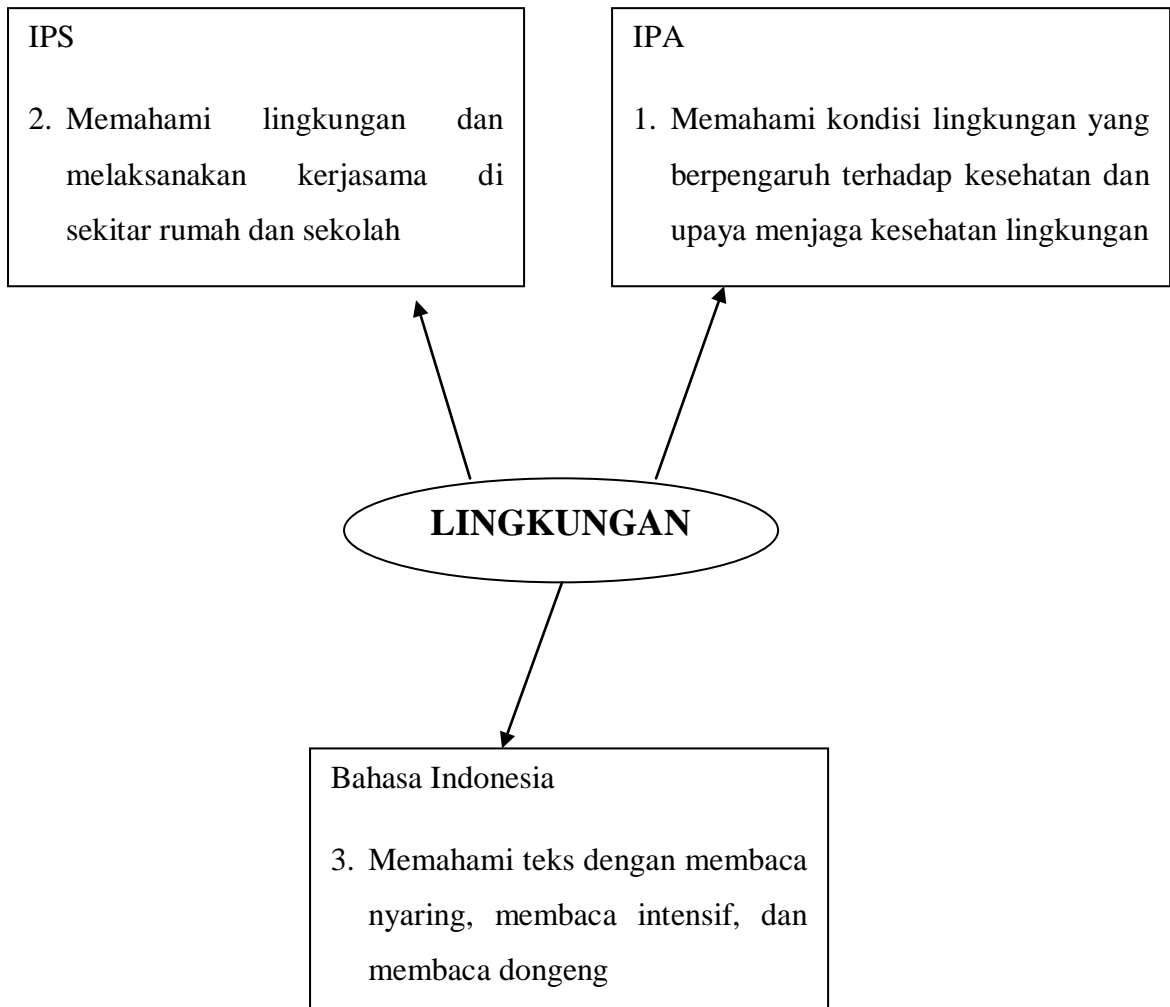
IPS

2. Memahami lingkungan dan melaksanakan kerjasama di sekitar rumah dan sekolah

IPA

1. Memahami kondisi lingkungan yang berpengaruh terhadap kesehatan dan upaya menjaga kesehatan lingkungan

LINGKUNGAN

Bahasa Indonesia

3. Memahami teks dengan membaca nyaring, membaca intensif, dan membaca dongeng